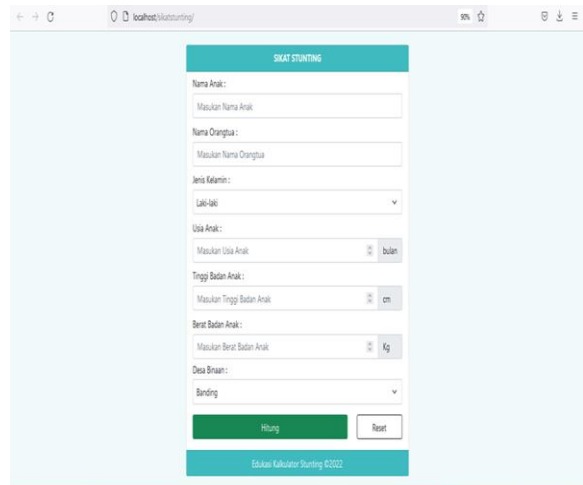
localhost/sikatstunting/

90%

SIKAT STUNTING

Nama Anak :

Masukan Nama Anak

Nama Orangtua :

Masukan Nama Orangtua

Jenis Kelamin :

Laki-laki

Usia Anak :

Masukan Usia Anak

bulan

Tinggi Badan Anak :

Masukan Tinggi Badan Anak

cm

Berat Badan Anak :

Masukan Berat Badan Anak

Kg

Desa Binaan :

Banding

Hitung

Reset

Edukasi Kalkulator Stunting ©2022